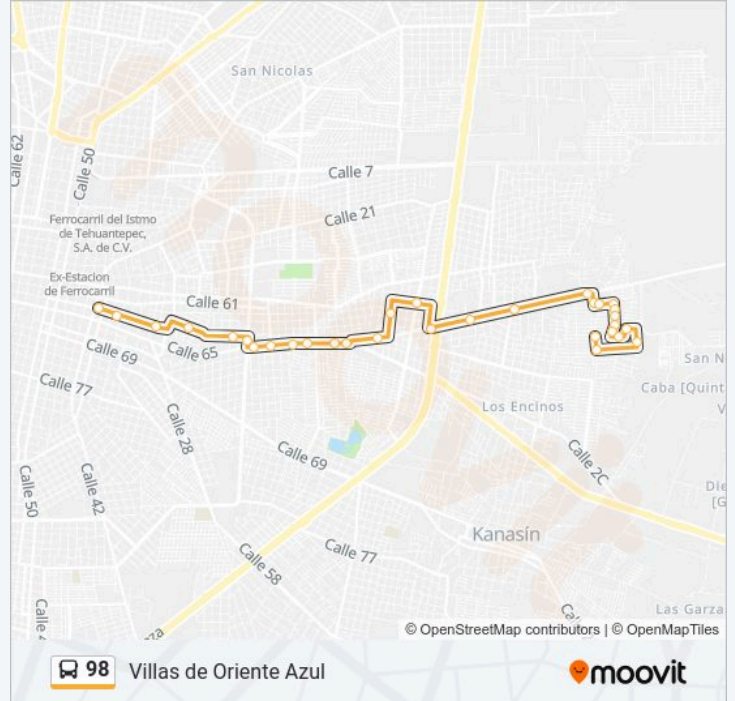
San Nicolas
Calle 62
Calle 50
Calle 7
Calle 21
Ferrocarril del Istmo de Tehuantepec, S.A. de C.V.
Ex-Estacion de Ferrocarril
Calle 61
Calle 69
Calle 65
Calle 77
Calle 28
Calle 69
Los Encinos
Calle 2C
San N
Caba [Quint
Calle 50
Calle 42
Kanasín
Calle 58
Calle 77
Calle 4
Las Garza
© OpenStreetMap contributors | © OpenMapTiles
98
Villas de Oriente Azul
moovit